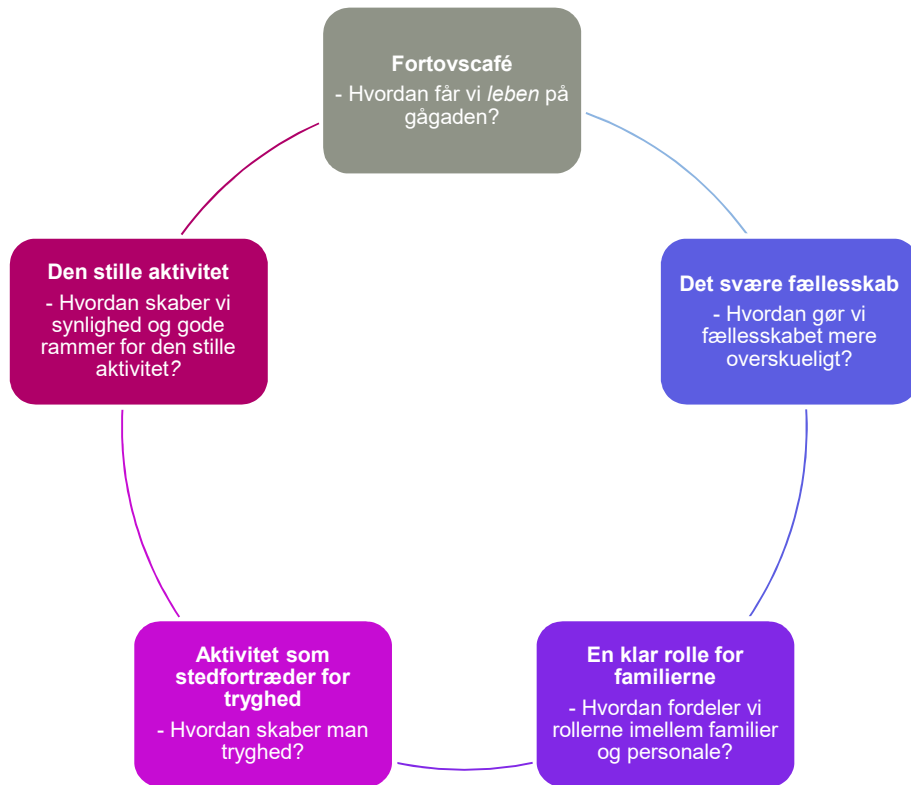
**Fortovscafé**
- Hvordan får vi *leben* på gågaden?

**Det svære fællesskab**
- Hvordan gør vi fællesskabet mere overskueligt?

**En klar rolle for familierne**
- Hvordan fordeler vi rollerne imellem familier og personale?

**Aktivitet som stedfortræder for tryghed**
- Hvordan skaber man tryghed?

**Den stille aktivitet**
- Hvordan skaber vi synlighed og gode rammer for den stille aktivitet?